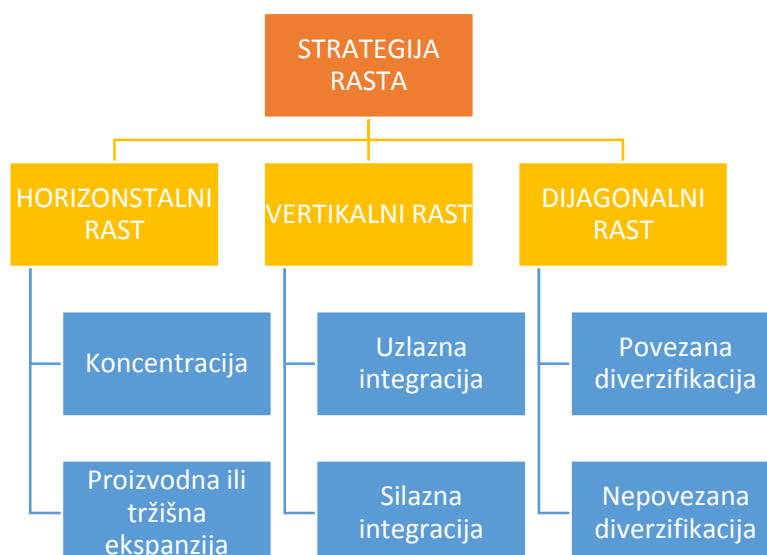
STRATEGIJA RASTA

HORIZONSTALNI RAST

Koncentracija

Proizvodna ili tržišna ekspanzija

VERTIKALNI RAST

Uzlazna integracija

Silazna integracija

DIJAGONALNI RAST

Povezana diverzifikacija

Nepovezana diverzifikacija